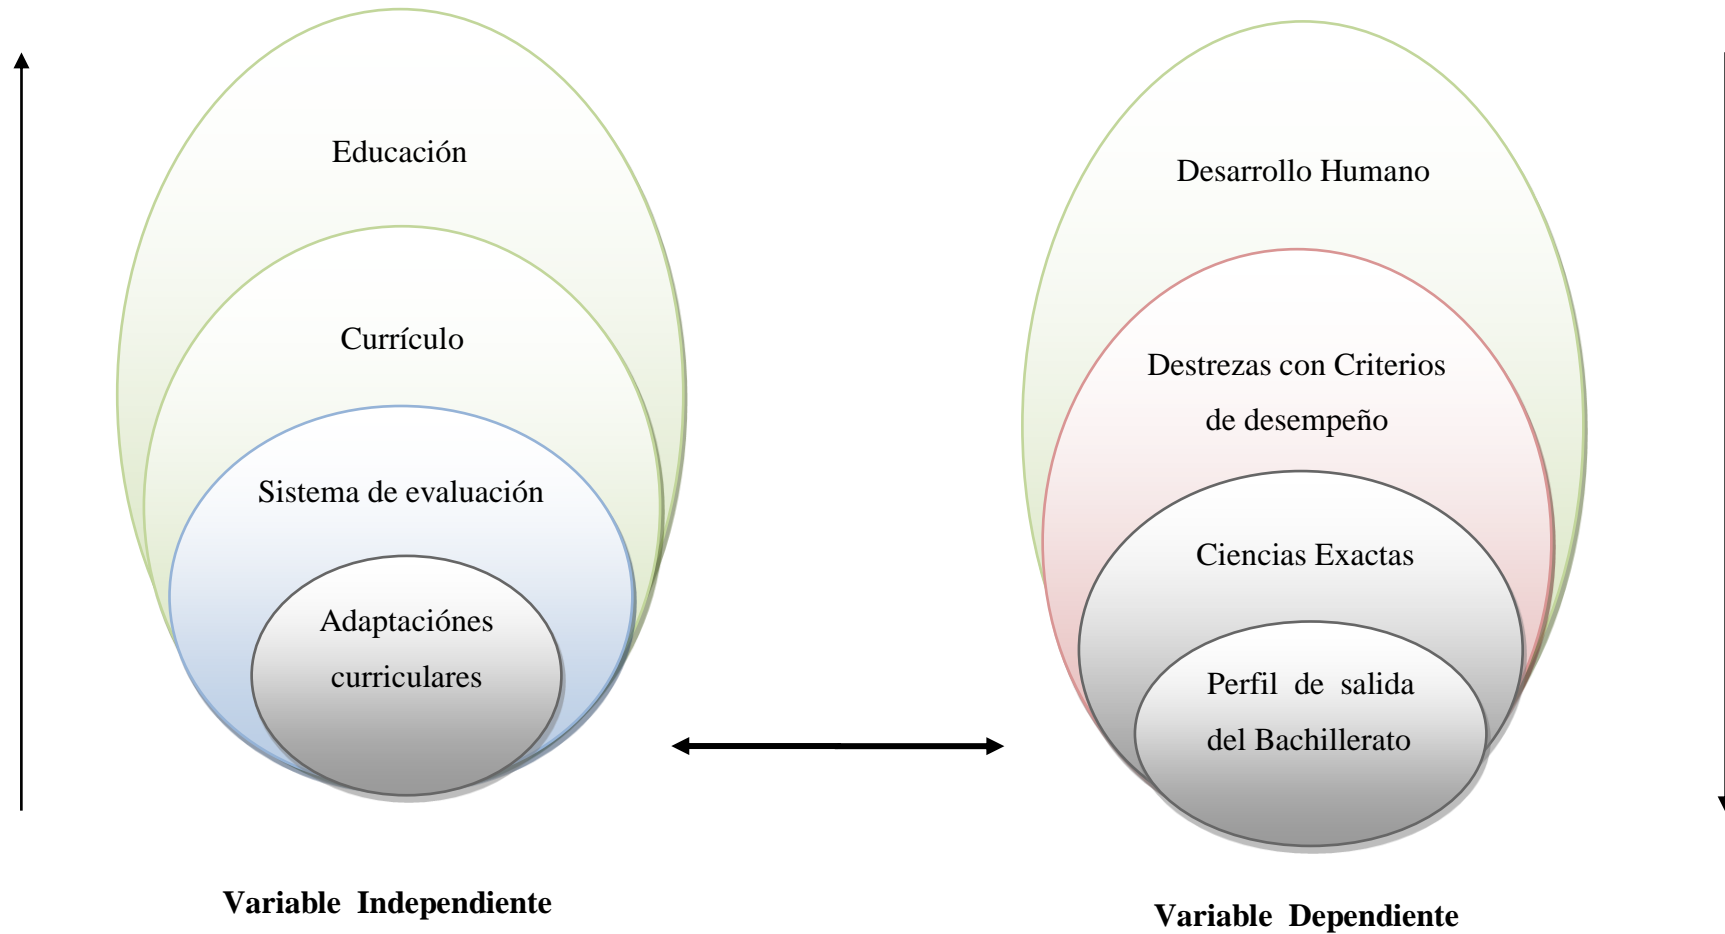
Educación

Currículo

Sistema de evaluación

Adaptaciónes curriculares

Desarrollo Humano

Destrezas con Criterios de desempeño

Ciencias Exactas

Perfil de salida del Bachillerato

Variable Independiente

Variable Dependiente